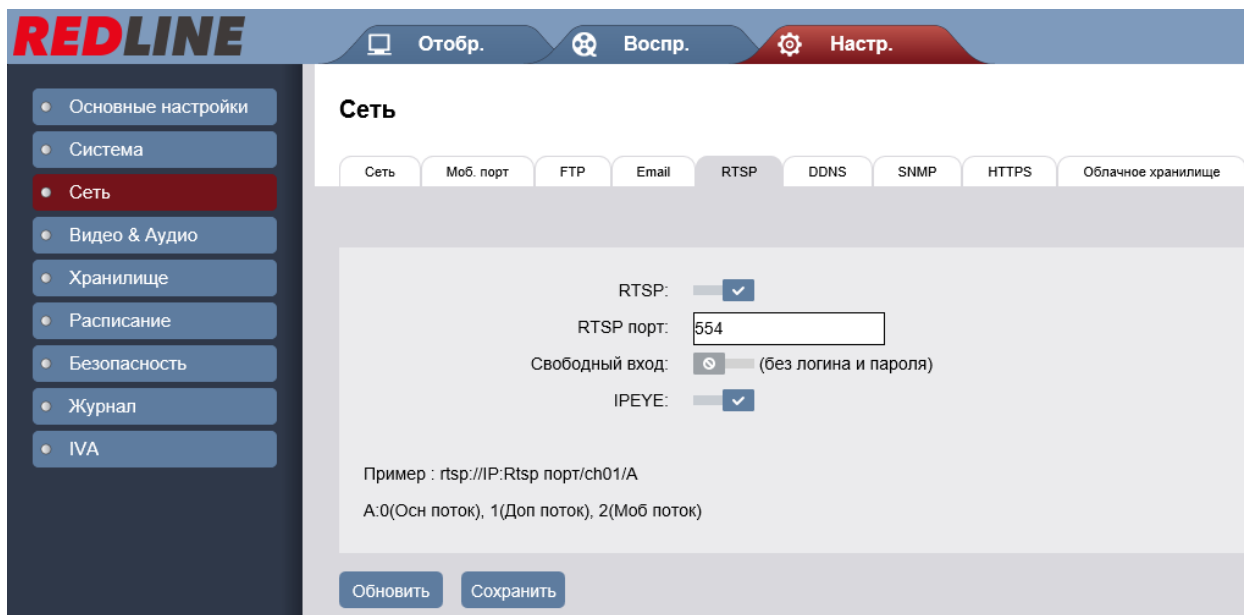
REDLINE

Отобр.

Воспр.

Настр.

Основные настройки

Система

Сеть

Видео & Аудио

Хранилище

Расписание

Безопасность

Журнал

IVA

Сеть

| Сеть | Моб. порт | FTP | Email | RTSP | DDNS | SNMP | HTTPS | Облачное хранилище |
|---|---|---|---|---|---|---|---|---|

RTSP:

RTSP порт: 554

Свободный вход: (без логина и пароля)

IPEYE:

Пример : rtsp://IP:Rtsp порт/ch01/A

A:0(Осн поток), 1(Доп поток), 2(Моб поток)

Обновить

Сохранить